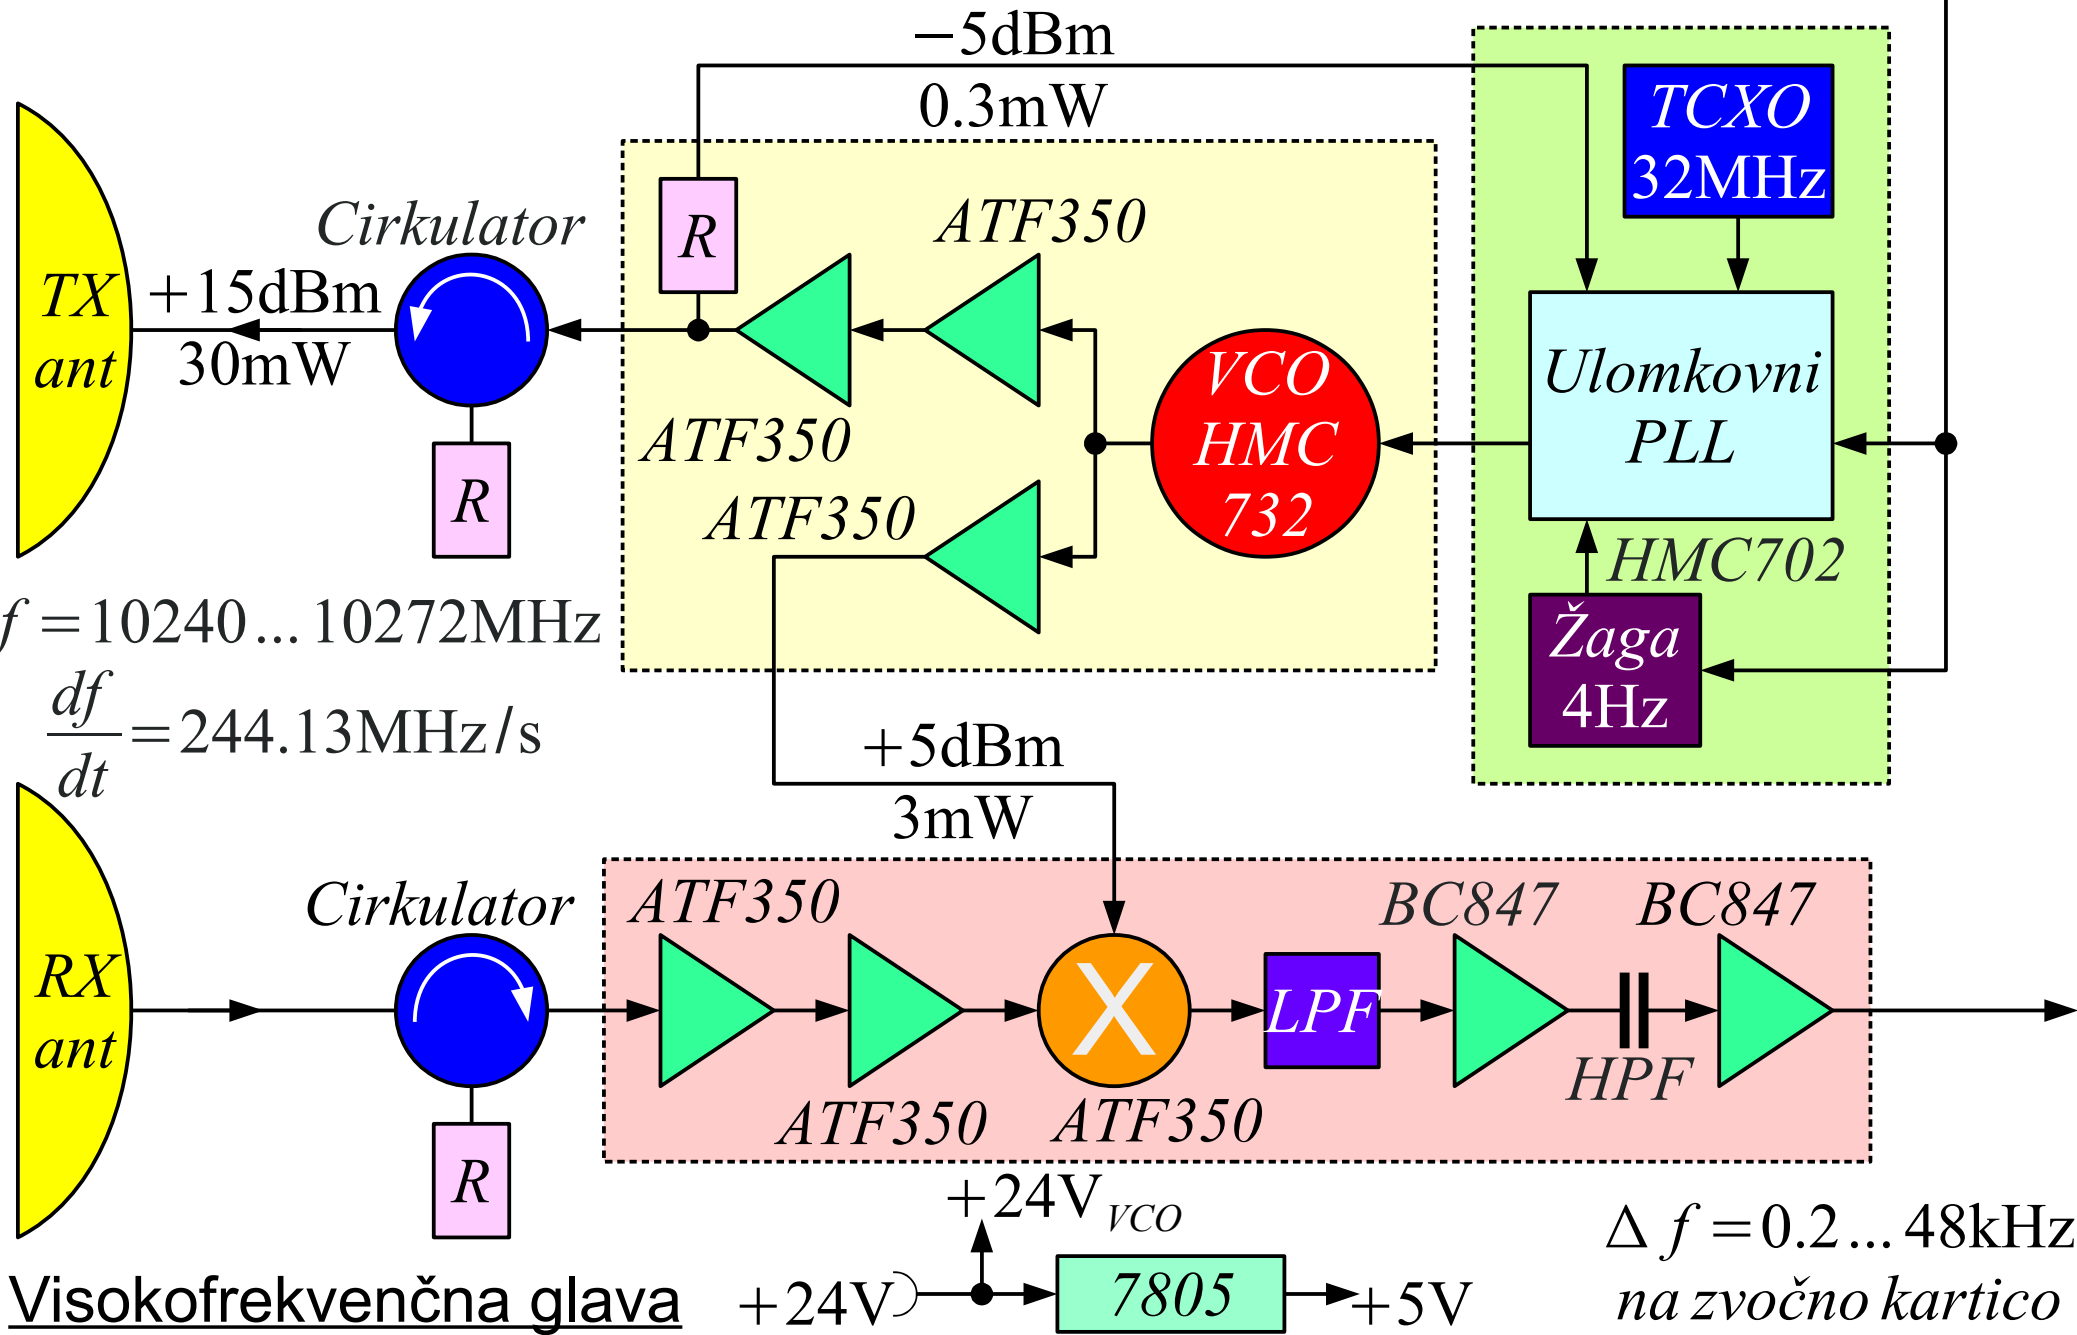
$-5$dBm
0.3mW
TCXO
32MHz
Cirkulator
ATF350
R
TX
ant
+15dBm
30mW
VCO
HMC
732
Ulomkovni
PLL
ATF350
ATF350
R
HMC702
$f=10240\ldots10272$MHz
Žaga
4Hz
$\frac{df}{dt}=244.13$MHz/s
+5dBm
3mW
RX
ant
Cirkulator
ATF350
BC847
BC847
LPF
HPF
ATF350
ATF350
R
$+24V_{VCO}$
$\Delta f=0.2\ldots48$kHz
na zvočno kartico
Visokofrekvenčna glava
+24V
7805
+5V